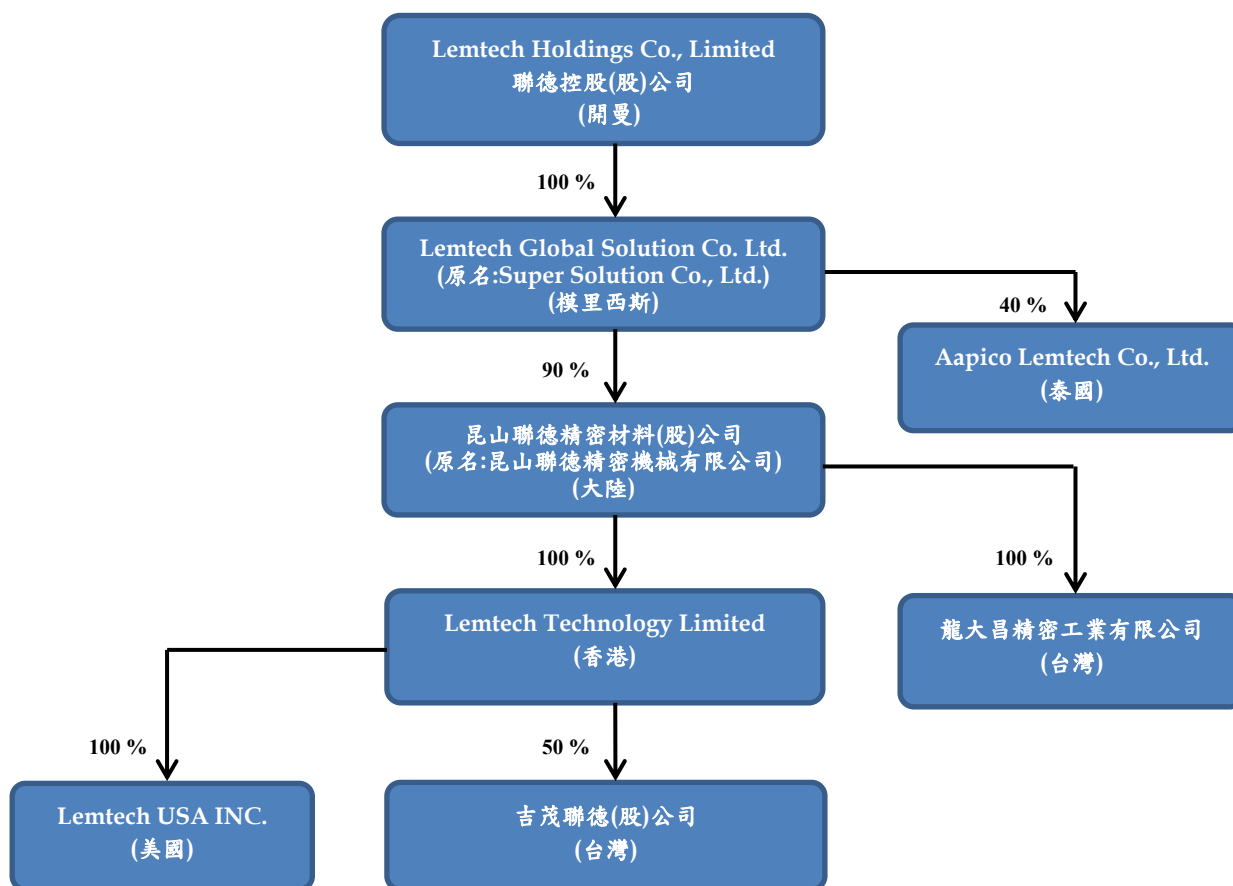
Lemtech Holdings Co., Limited
聯德控股(股)公司
(開曼)

100 %

Lemtech Global Solution Co. Ltd.
(原名:Super Solution Co., Ltd.)
(模里西斯)

40 %

Aapico Lemtech Co., Ltd.
(泰國)

90 %

昆山聯德精密材料(股)公司
(原名:昆山聯德精密機械有限公司)
(大陸)

100 %

100 %

Lemtech Technology Limited
(香港)

龍大昌精密工業有限公司
(台灣)

100 %

50 %

Lemtech USA INC.
(美國)

吉茂聯德(股)公司
(台灣)